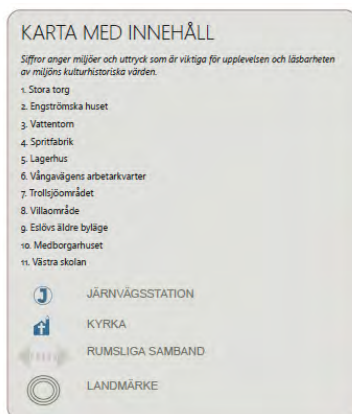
KARTA MED INNEHÅLL

Siffror anger miljöer och uttryck som är viktiga för upplevelsen och läsbarheten av miljöns kulturhistoriska värden.

1. Stora torg
2. Engströmska huset
3. Vattentorn
4. Spritfabrik
5. Lagerhus
6. Vångavägens arbetarkvarter
7. Trollsjöområdet
8. Villaområde
9. Eslövs äldre byläge
10. Medborgarhuset
11. Västra skolan

JÄRNVÄGSSTATION

KYRKA

RUMSLIGA SAMBAND

LANDMÄRKE